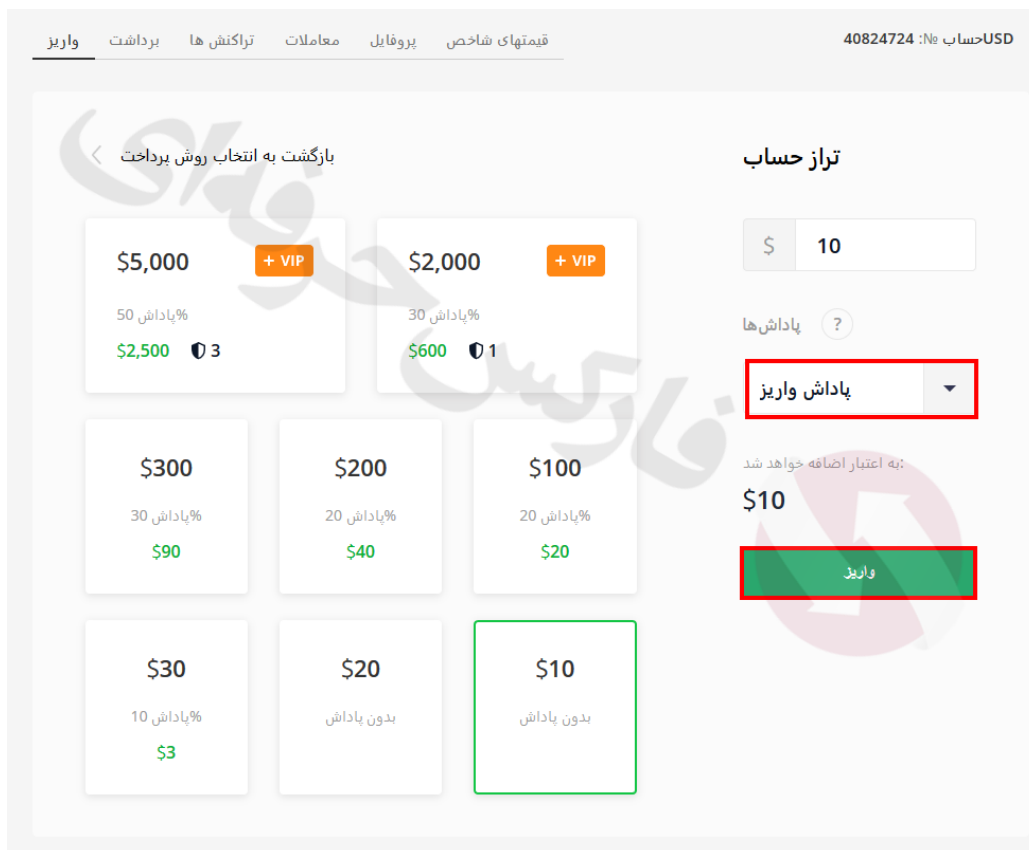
USDحساب № 40824724

قیمتهای شاخص پروفایل معاملات تراکنش ها برداشت واریز

بازگشت به انتخاب روش پرداخت

تراز حساب

$ 10

پاداش‌ها ?

پاداش واریز

به اعتبار اضافه خواهد شد:

$10

واریز

$2,000 + VIP
%پاداش 30
$600 1

$5,000 + VIP
%پاداش 50
$2,500 3

$100
%پاداش 20
$20

$200
%پاداش 20
$40

$300
%پاداش 30
$90

$10
بدون پاداش

$20
بدون پاداش

$30
%پاداش 10
$3

فارکس حرفه‌ای